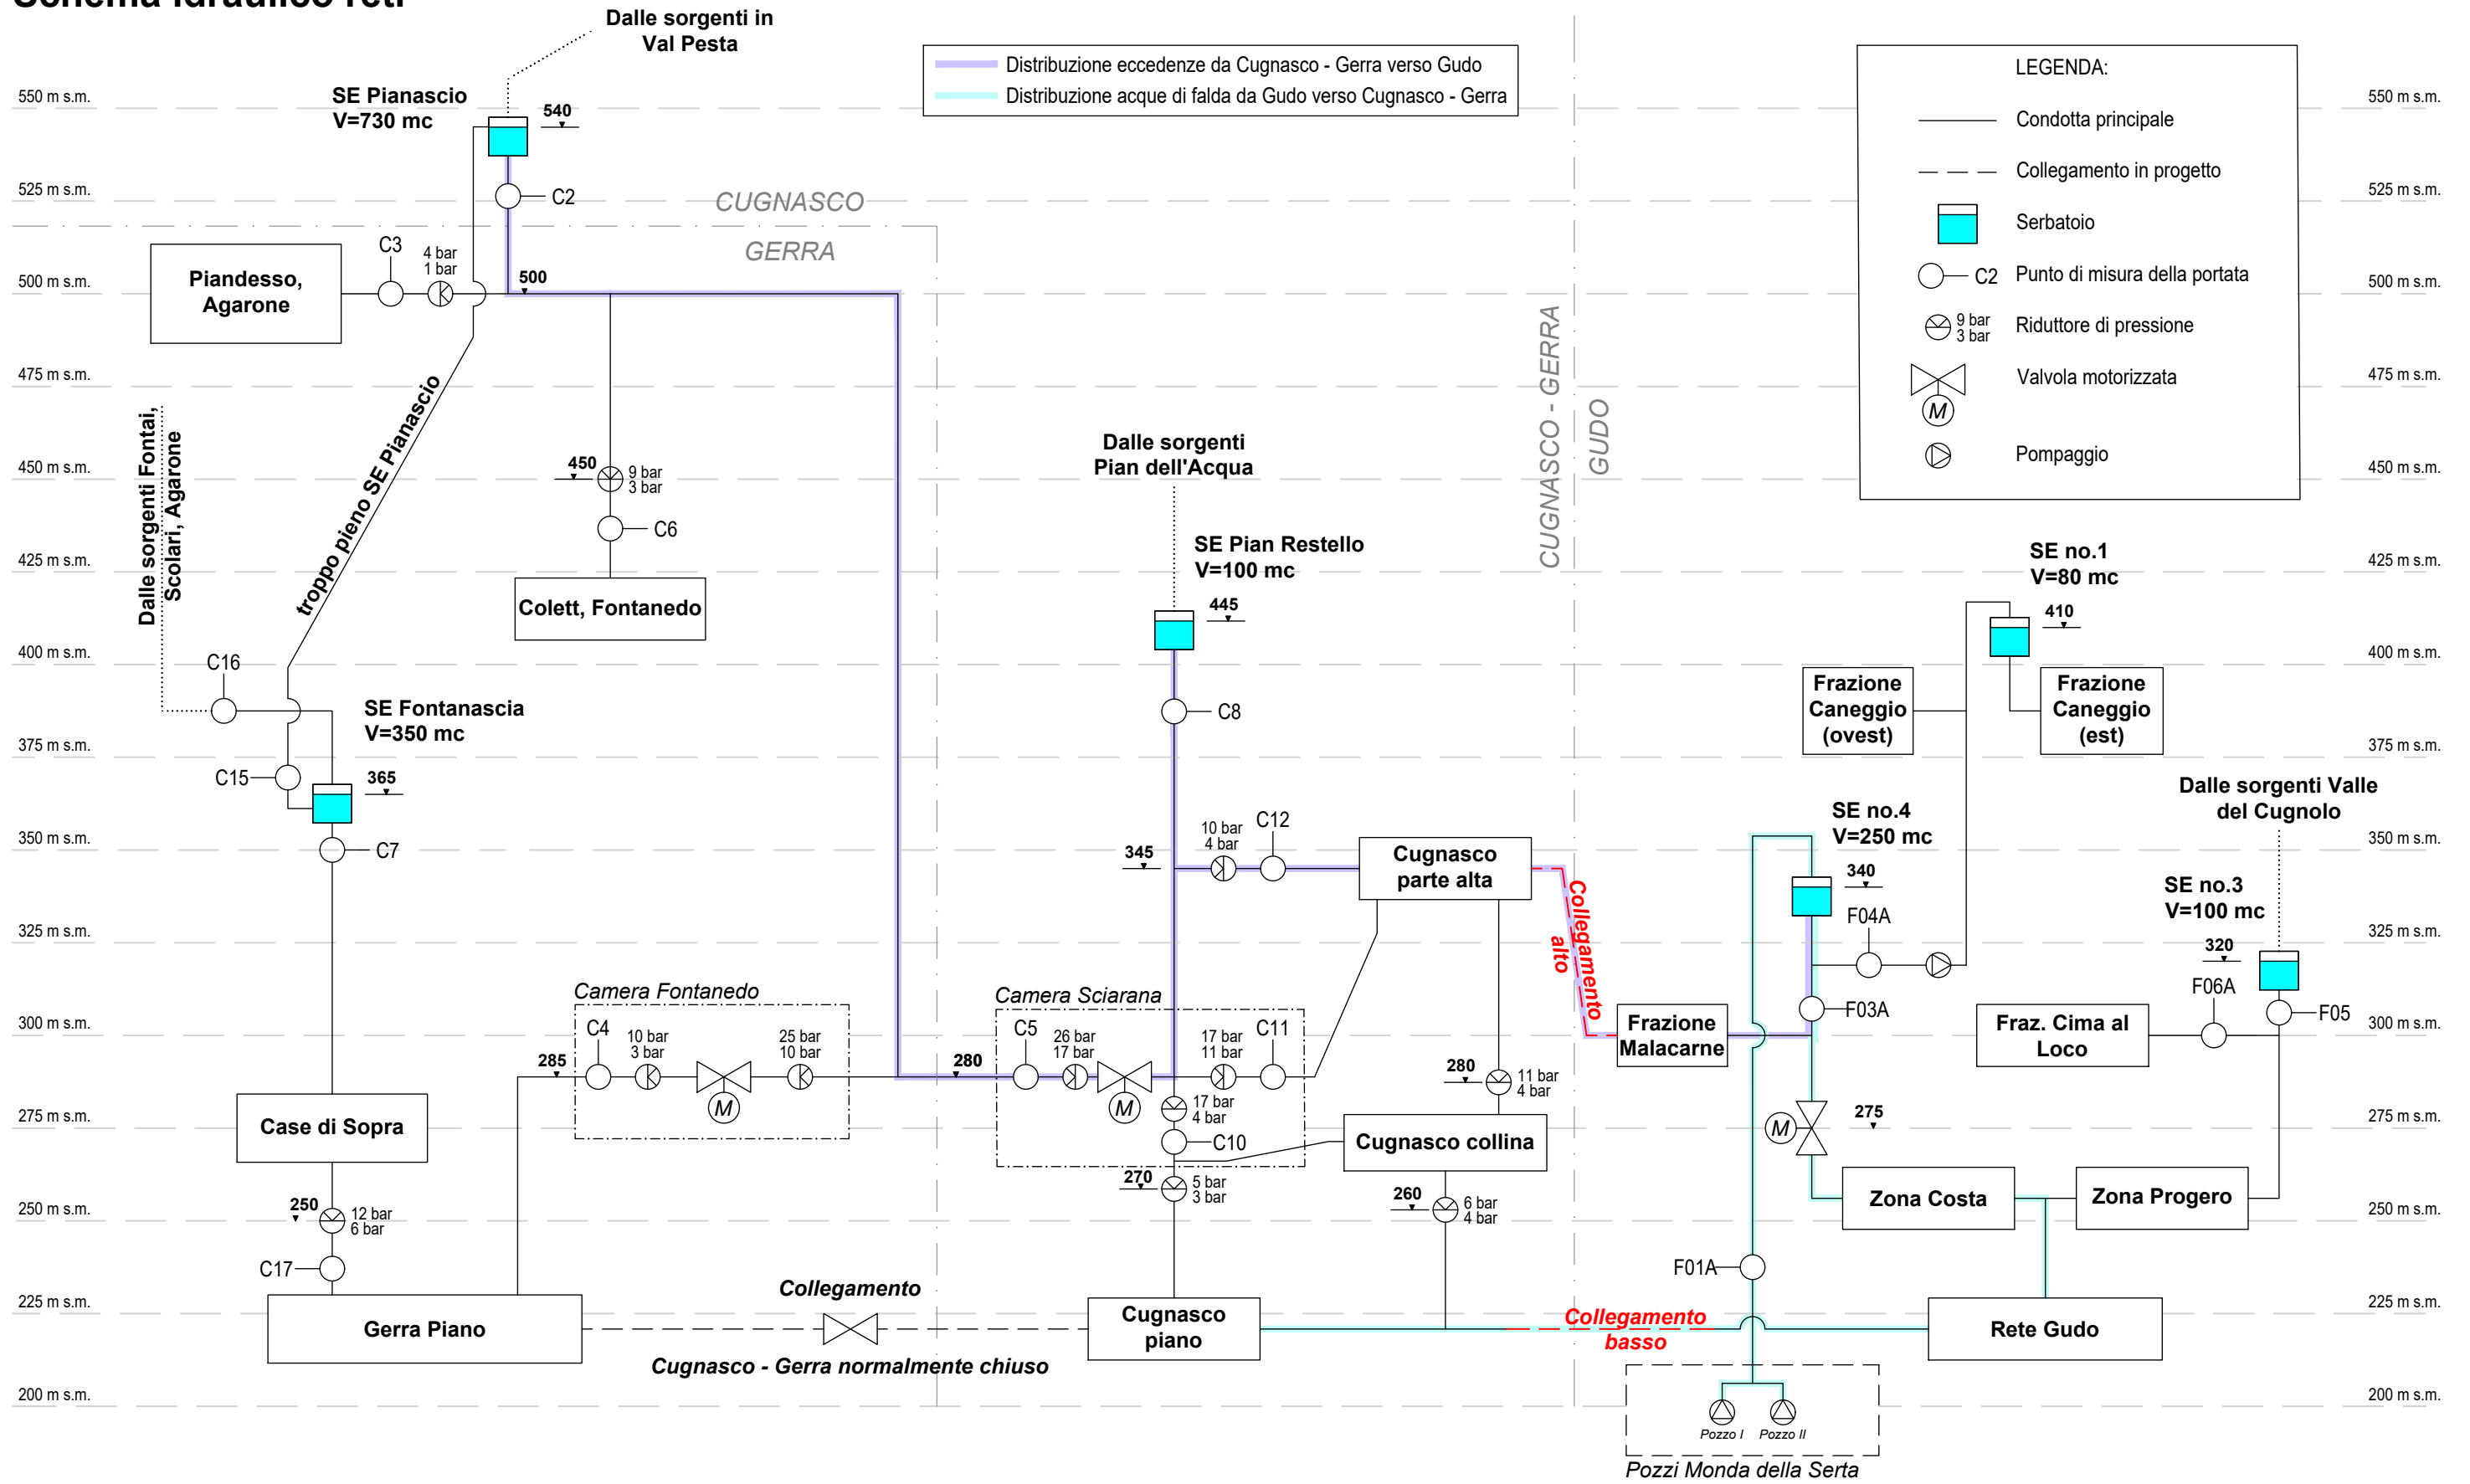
Schema idraulico reti

Dalle sorgenti in Val Pesta

Distribuzione eccedenze da Cugnasco - Gerra verso Gudo
Distribuzione acque di falda da Gudo verso Cugnasco - Gerra

LEGENDA:
Condotta principale
Collegamento in progetto
Serbatoio
C2 Punto di misura della portata
9 bar 3 bar Riduttore di pressione
Valvola motorizzata
M
Pompaggio

550 m s.m.
525 m s.m.
500 m s.m.
475 m s.m.
450 m s.m.
425 m s.m.
400 m s.m.
375 m s.m.
350 m s.m.
325 m s.m.
300 m s.m.
275 m s.m.
250 m s.m.
225 m s.m.
200 m s.m.

SE Pianascio
V=730 mc
540
C2
CUGNASCO
GERRA
C3
4 bar
1 bar
500
Piandesso, Agarone
troppo pieno SE Pianascio
Dalle sorgenti Fontai, Scolari, Agarone
450
9 bar
3 bar
C6
Colett, Fontanedo
Dalle sorgenti Pian dell'Acqua
SE Pian Restello
V=100 mc
445
C8
CUGNASCO - GERRA
GUDO
SE no.1
V=80 mc
410
Frazione Caneggio (ovest)
Frazione Caneggio (est)
C16
SE Fontanascia
V=350 mc
C15
365
C7
345
10 bar
4 bar
C12
Cugnasco parte alta
Collegamento alto
SE no.4
V=250 mc
340
F04A
Dalle sorgenti Valle del Cugnolo
SE no.3
V=100 mc
320
F06A
F05
F03A
Frazione Malacarne
Fraz. Cima al Loco
Camera Fontanedo
C4
10 bar
3 bar
25 bar
10 bar
285
M
280
Camera Sciarana
C5
26 bar
17 bar
M
17 bar
11 bar
C11
17 bar
4 bar
C10
280
11 bar
4 bar
Cugnasco collina
275
M
Case di Sopra
270
5 bar
3 bar
260
6 bar
4 bar
Zona Costa
Zona Progero
250
12 bar
6 bar
C17
F01A
Gerra Piano
Collegamento
Cugnasco - Gerra normalmente chiuso
Cugnasco piano
Collegamento basso
Rete Gudo
Pozzo I
Pozzo II
Pozzi Monda della Serta